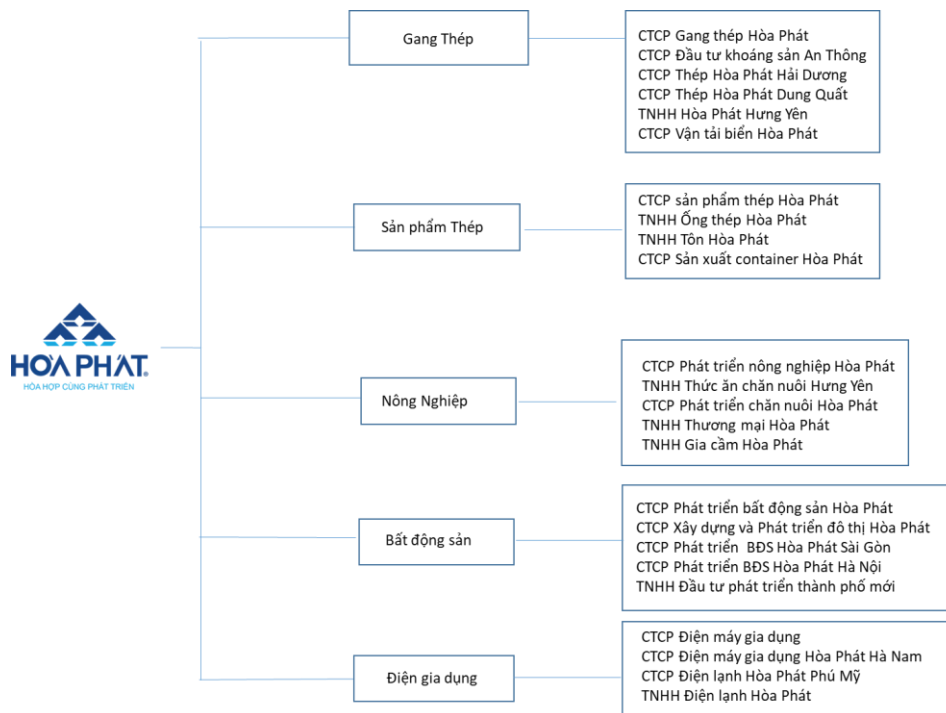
HÒA PHÁT
HÒA HỢP CÙNG PHÁT TRIỂN

Gang Thép

CTCP Gang thép Hòa Phát
CTCP Đầu tư khoáng sản An Thông
CTCP Thép Hòa Phát Hải Dương
CTCP Thép Hòa Phát Dung Quất
TNHH Hòa Phát Hưng Yên
CTCP Vận tải biển Hòa Phát

Sản phẩm Thép

CTCP sản phẩm thép Hòa Phát
TNHH Ống thép Hòa Phát
TNHH Tôn Hòa Phát
CTCP Sản xuất container Hòa Phát

Nông Nghiệp

CTCP Phát triển nông nghiệp Hòa Phát
TNHH Thức ăn chăn nuôi Hưng Yên
CTCP Phát triển chăn nuôi Hòa Phát
TNHH Thương mại Hòa Phát
TNHH Gia cầm Hòa Phát

Bất động sản

CTCP Phát triển bất động sản Hòa Phát
CTCP Xây dựng và Phát triển đô thị Hòa Phát
CTCP Phát triển BĐS Hòa Phát Sài Gòn
CTCP Phát triển BĐS Hòa Phát Hà Nội
TNHH Đầu tư phát triển thành phố mới

Điện gia dụng

CTCP Điện máy gia dụng
CTCP Điện máy gia dụng Hòa Phát Hà Nam
CTCP Điện lạnh Hòa Phát Phú Mỹ
TNHH Điện lạnh Hòa Phát